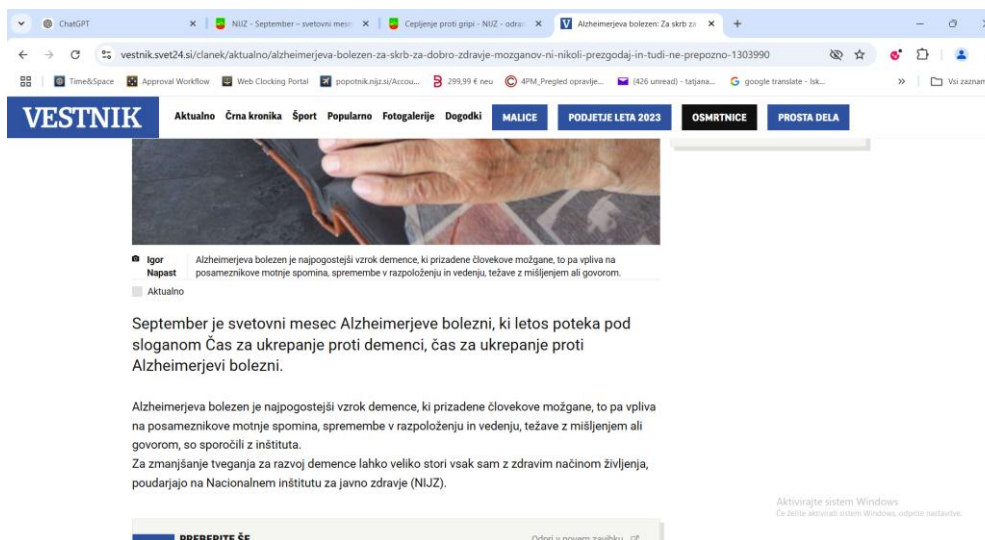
ChatGPT | NIJZ - September – svetovni mese | Cepljenje proti gripi - NIJZ - odra | Alzheimerjeva bolezen: Za skrb za

vestnik.svet24.si/clanek/aktualno/alzheimerjeva-bolezen-za-skrb-za-dobro-zdravje-mozganov-ni-nikoli-prezgodaj-in-tudi-ne-prepozno-1303990

Time&Space | Approval Workflow | Web Clocking Portal | popotnik.nijz.si/Accou... | 299,99 € neu | 4PM_Pregled opravlje... | (426 unread) - tatjana... | google translate - isk... | Vsi zaznam

VESTNIK Aktualno Črna kronika Šport Popularno Fotogalerije Dogodki MALICE PODJETJE LETA 2023 OSMRTNICE PROSTA DELA

Igor Napast Alzheimerjeva bolezen je najpogostejši vzrok demence, ki prizadene človekove možgane, to pa vpliva na posameznikove motnje spomina, spremembe v razpoloženju in vedenju, težave z mišljenjem ali govorom.

Aktualno

September je svetovni mesec Alzheimerjeve bolezni, ki letos poteka pod sloganom Čas za ukrepanje proti demenci, čas za ukrepanje proti Alzheimerjevi bolezni.

Alzheimerjeva bolezen je najpogostejši vzrok demence, ki prizadene človekove možgane, to pa vpliva na posameznikove motnje spomina, spremembe v razpoloženju in vedenju, težave z mišljenjem ali govorom, so sporočili z inštituta.
Za zmanjšanje tveganja za razvoj demence lahko veliko stori vsak sam z zdravim načinom življenja, poudarjajo na Nacionalnem inštitutu za javno zdravje (NIJZ).

PREBERITE ŠE
Odpri v novem zavihku

Aktivirajte sistem Windows
Če želite aktivirati sistem Windows, odprite nastavitve.